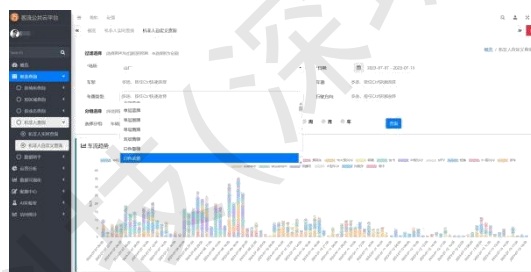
数据分析平台

首页 | 标签

概览

首页 / 标准人员统计 / 标准人员统计查询

过滤条件

已选

全部

选择

请选择

单位名称

单位简称

单位全称

统计类型

分组类型

查询

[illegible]

时间

2023-07-07 - 2023-07-11

选择

生活趋势

人员统计

标准人员统计

标准人员统计查询